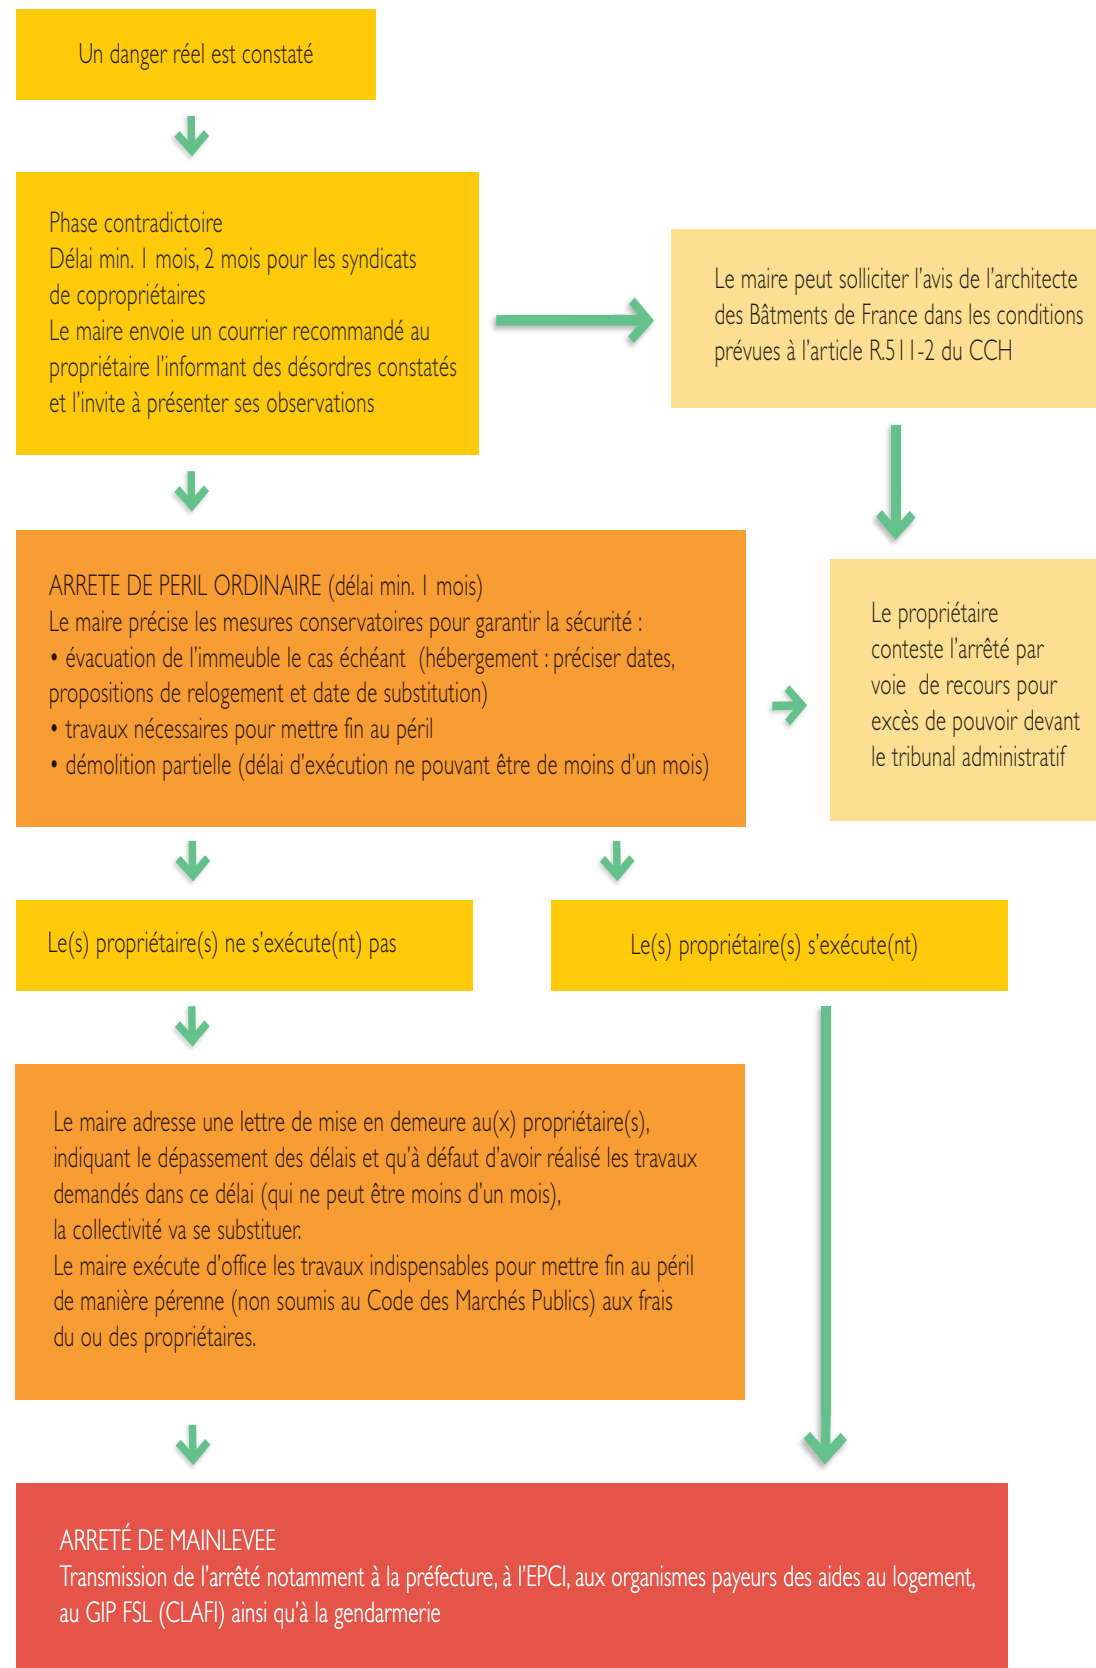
Un danger réel est constaté

Phase contradictoire
Délai min. 1 mois, 2 mois pour les syndicats de copropriétaires
Le maire envoie un courrier recommandé au propriétaire l'informant des désordres constatés et l'invite à présenter ses observations

Le maire peut solliciter l'avis de l'architecte des Bâtments de France dans les conditions prévues à l'article R.511-2 du CCH

ARRETE DE PERIL ORDINAIRE (délai min. 1 mois)
Le maire précise les mesures conservatoires pour garantir la sécurité :
• évacuation de l'immeuble le cas échéant (hébergement : préciser dates, propositions de relogement et date de substitution)
• travaux nécessaires pour mettre fin au péril
• démolition partielle (délai d'exécution ne pouvant être de moins d'un mois)

Le propriétaire conteste l'arrêté par voie de recours pour excès de pouvoir devant le tribunal administratif

Le(s) propriétaire(s) ne s'exécute(nt) pas

Le(s) propriétaire(s) s'exécute(nt)

Le maire adresse une lettre de mise en demeure au(x) propriétaire(s), indiquant le dépassement des délais et qu'à défaut d'avoir réalisé les travaux demandés dans ce délai (qui ne peut être moins d'un mois), la collectivité va se substituer.
Le maire exécute d'office les travaux indispensables pour mettre fin au péril de manière pérenne (non soumis au Code des Marchés Publics) aux frais du ou des propriétaires.

ARRETÉ DE MAINLEVEE
Transmission de l'arrêté notamment à la préfecture, à l'EPCI, aux organismes payeurs des aides au logement, au GIP FSL (CLAFI) ainsi qu'à la gendarmerie